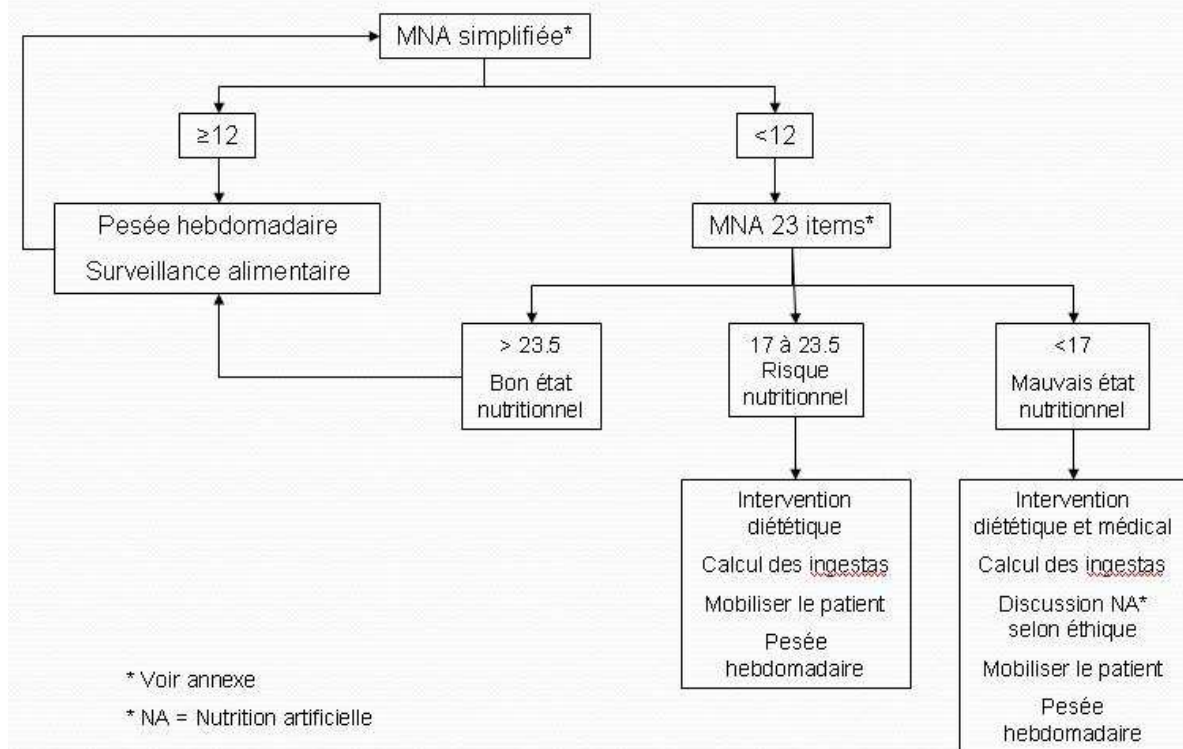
MNA simplifiée*

≥12

<12

Pesée hebdomadaire

Surveillance alimentaire

MNA 23 items*

> 23.5
Bon état nutritionnel

17 à 23.5
Risque nutritionnel

<17
Mauvais état nutritionnel

Intervention diététique

Calcul des ingestas

Mobiliser le patient

Pesée hebdomadaire

Intervention diététique et médical

Calcul des ingestas

Discussion NA* selon éthique

Mobiliser le patient

Pesée hebdomadaire

* Voir annexe

* NA = Nutrition artificielle